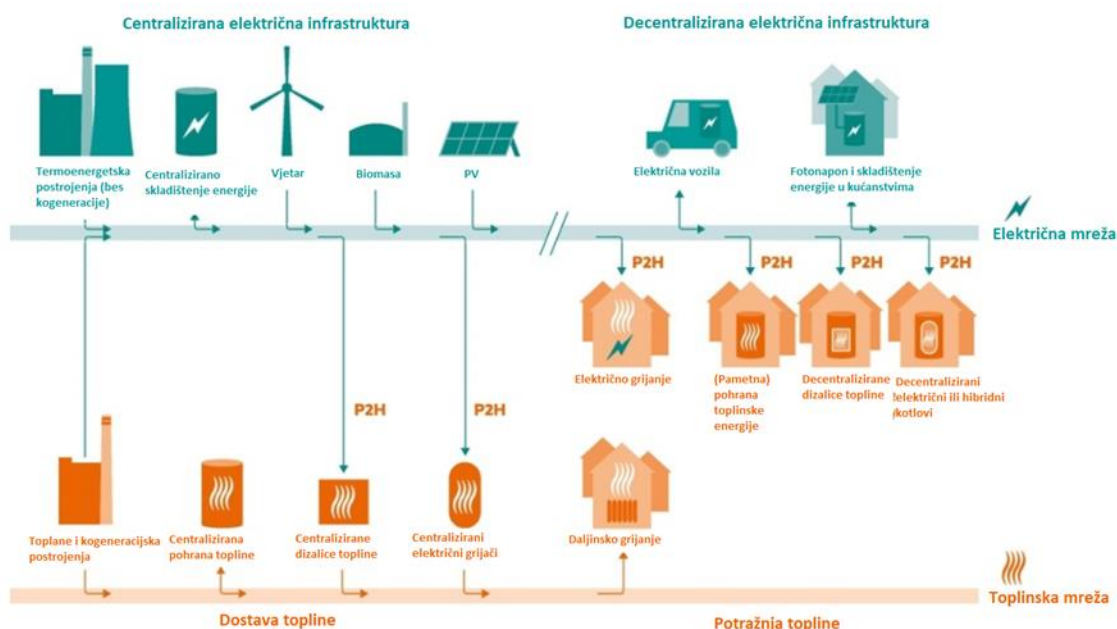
Centralizirana električna infrastruktura

Decentralizirana električna infrastruktura

Termoenergetska postrojenja (bes kogeneracije)

Centralizirano skladištenje energije

Vjetar

Biomasa

PV

Električna vozila

Fotonapon i skladištenje energije u kućanstvima

Električna mreža

P2H

P2H

P2H

P2H

Električno grijanje

(Pametna) pohrana toplinske energije

Decentralizirane dizalice topline

Decentralizirani električni ili hibridni kotlovi

P2H

P2H

Toplane i kogeneracijska postrojenja

Centralizirana pohrana topline

Centralizirane dizalice topline

Centralizirani električni grijači

Daljinsko grijanje

Toplinska mreža

Dostava topline

Potražnja topline